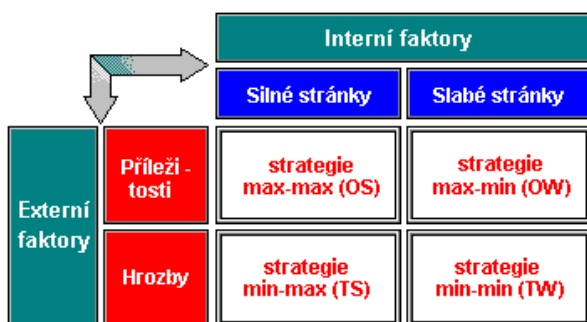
| | | Interní faktory | |
|---|---|---|---|
| | | Silné stránky | Slabé stránky |
| Externí faktory | Příležitosti | strategie max-max (OS) | strategie max-min (OW) |
| | Hrozby | strategie min-max (TS) | strategie min-min (TW) |